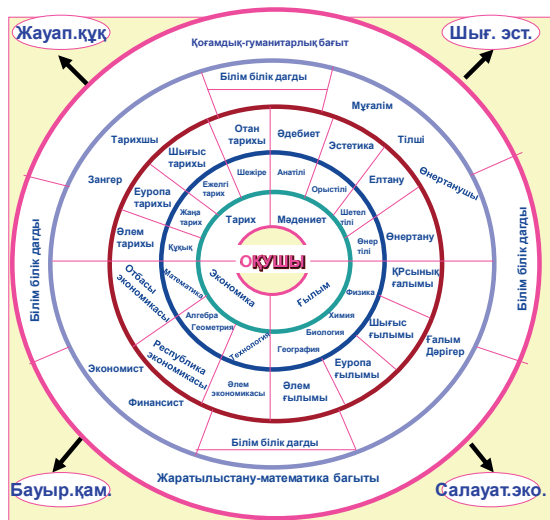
Жауап.құқ

Шығ. эст.

Қоғамдық-гуманитарлық бағыт

Білім білік дағды

Мұғалім

Отан тарихы

Әдебиет

Эстетика

Тілші

Тарихшы

Шығыс тарихы

Шежіре

Анатілі

Орыстілі

Елтану

Өнертанушы

Зангер

Европа тарихы

Ежелгі тарих

Шетел тілі

Өнертану

Жаңа тарих

Тарих

Мәдениет

Өнер тілі

Әлем тарихы

Құқық

ОҚУШЫ

Қрсының ғалымы

Отбасы экономикасы

Математика

Экономика

Ғылым

Физика

Шығыс ғылымы

Ғалым Дәрігер

Алгебра

Химия

Геометрия

Биология

Экономист

Республика экономикасы

Технология

География

Европа ғылымы

Әлем экономикасы

Әлем ғылымы

Финансист

Білім білік дағды

Білім білік дағды

Білім білік дағды

Жаратылыстану-математика бағыты

Бауыр.қам.

Салауат.эко.